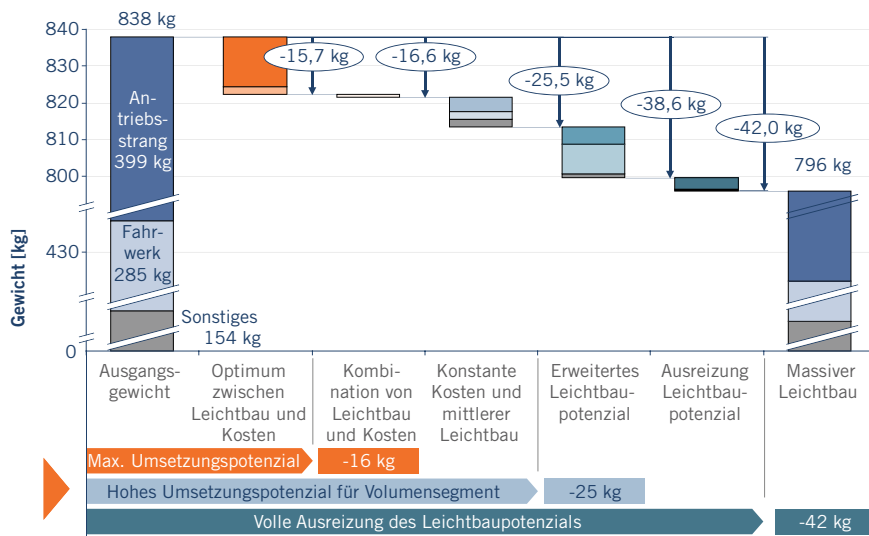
838 kg

840
830
820
810
800
430
0

Gewicht [kg]

Antriebsstrang 399 kg

Fahrwerk 285 kg

Sonstiges 154 kg

-15,7 kg
-16,6 kg
-25,5 kg
-38,6 kg
-42,0 kg

796 kg

Ausgangsgewicht
Optimum zwischen Leichtbau und Kosten
Kombination von Leichtbau und Kosten
Konstante Kosten und mittlerer Leichtbau
Erweitertes Leichtbaupotenzial
Ausreizung Leichtbaupotenzial
Massiver Leichtbau

Max. Umsetzungspotenzial
-16 kg
Hohes Umsetzungspotenzial für Volumensegment
-25 kg
Volle Ausreizung des Leichtbaupotenzials
-42 kg